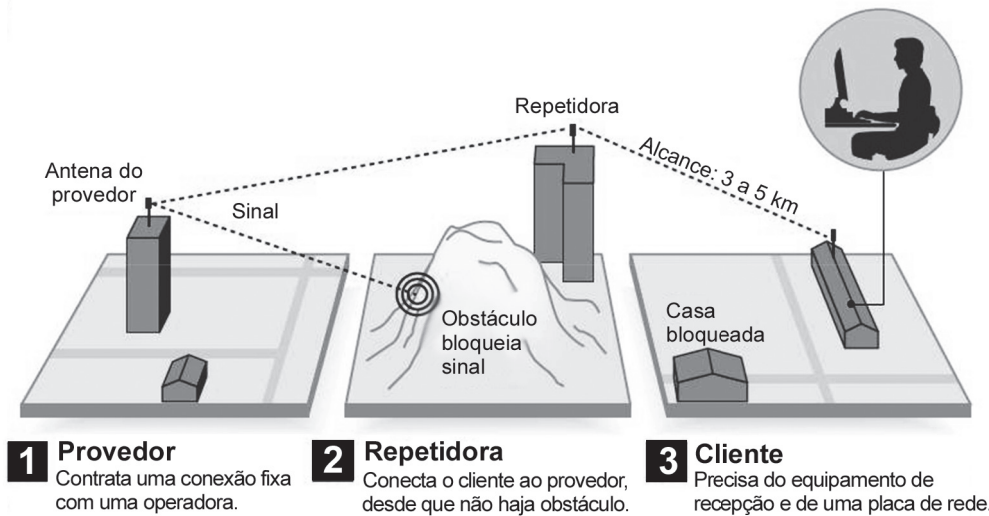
Repetidora

Alcance: 3 a 5 km

Antena do provedor

Sinal

Obstáculo bloqueia sinal

Casa bloqueada

1 Provedor
Contrata uma conexão fixa com uma operadora.

2 Repetidora
Conecta o cliente ao provedor, desde que não haja obstáculo.

3 Cliente
Precisa do equipamento de recepção e de uma placa de rede.